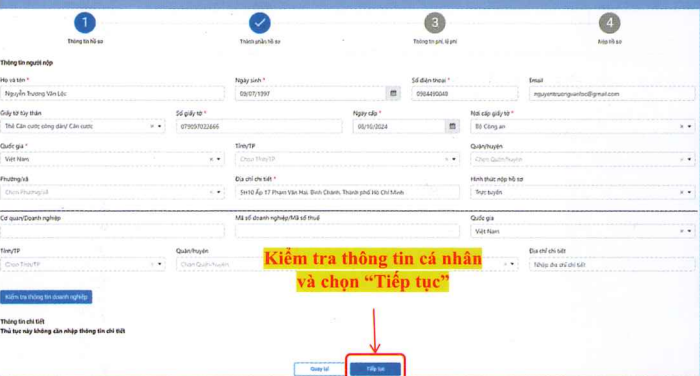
1
Thông tin hồ sơ

Thành phần hồ sơ

3
Thông tin phí, lệ phí

4
Kếp tờ hồ sơ

Thông tin người nộp

Họ và tên *
Nguyễn Trương Văn Lộc

Ngày sinh *
09/07/1997

Số điện thoại *
0984490049

Email
nguyentruongvanloc@gmail.com

Giấy tờ tùy thân
Thẻ Căn cước công dân/ Căn cước

Số giấy tờ *
079097022666

Ngày cấp *
06/10/2024

Nơi cấp giấy tờ *
Bộ Công an

Quốc gia *
Việt Nam

Tỉnh/TP
Chọn Tỉnh/TP

Quận/huyện
Chọn Quận/huyện

Phường/xã
Chọn Phường/xã

Địa chỉ chi tiết *
5H10 Ấp 17 Phan Văn Hai, Bình Chánh, Thành phố Hồ Chí Minh

Hình thức nộp hồ sơ
Trực tuyến

Cơ quan/Doanh nghiệp

Mã số doanh nghiệp/Mã số thuế

Quốc gia
Việt Nam

Tỉnh/TP
Chọn Tỉnh/TP

Quận/huyện
Chọn Quận/huyện

Địa chỉ chi tiết
Nhập địa chỉ chi tiết

Kiểm tra thông tin cá nhân và chọn "Tiếp tục"

Kiểm tra thông tin doanh nghiệp

Thông tin chi tiết
Thủ tục này không cần nhập thông tin chi tiết

Quay lại

Tiếp tục